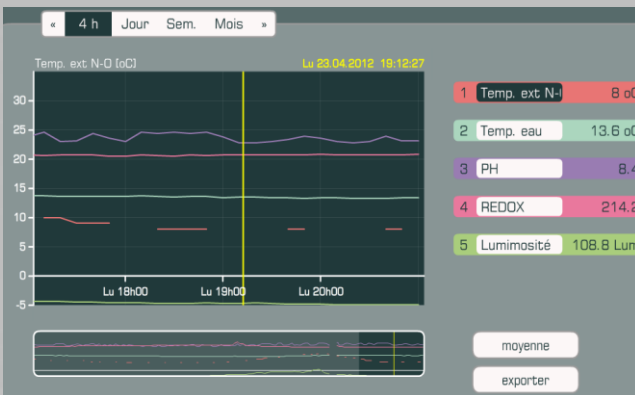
« 4 h Jour Sem. Mois »

Temp. ext N-O (oC)

Lu 23.04.2012 19:12:27

30
25
20
15
10
5
0
-5

Lu 18h00 Lu 19h00 Lu 20h00

1 Temp. ext N-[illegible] 8 oC
2 Temp. eau 13.6 o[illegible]
3 PH 8.4
4 REDOX 214.2
5 Lumimosité 108.8 Lum

moyenne
exporter